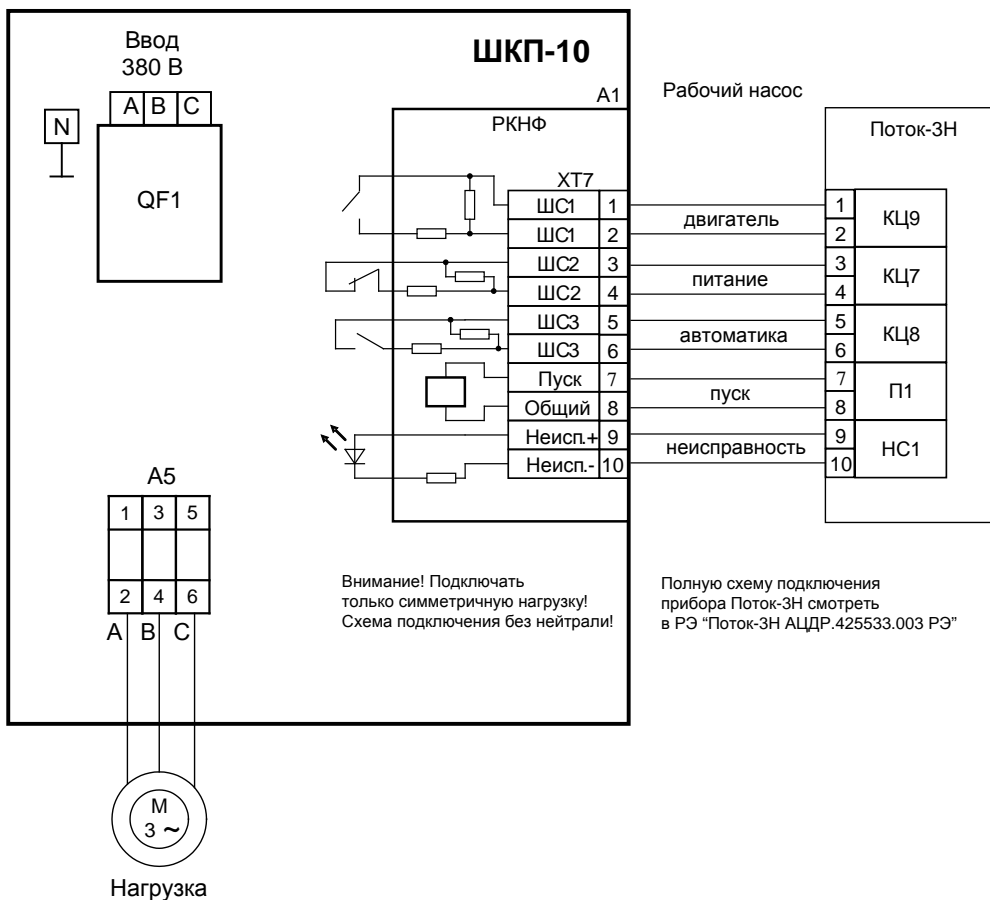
Ввод
380 В

ШКП-10

A B C

N

QF1

A1

Рабочий насос

РКНФ

Поток-3Н

XT7

| ШС1 | 1 |
|---|---|
| ШС1 | 2 |
| ШС2 | 3 |
| ШС2 | 4 |
| ШС3 | 5 |
| ШС3 | 6 |
| Пуск | 7 |
| Общий | 8 |
| Неисп.+ | 9 |
| Неисп.- | 10 |

двигатель

питание

автоматика

пуск

неисправность

| 1 | КЦ9 |
|---|---|
| 2 | |
| 3 | КЦ7 |
| 4 | |
| 5 | КЦ8 |
| 6 | |
| 7 | П1 |
| 8 | |
| 9 | НС1 |
| 10 | |

A5

1 3 5

2 4 6

A B C

Внимание! Подключать только симметричную нагрузку! Схема подключения без нейтрали!

Полную схему подключения прибора Поток-3Н смотреть в РЭ "Поток-3Н АЦДР.425533.003 РЭ"

M
3 ~

Нагрузка